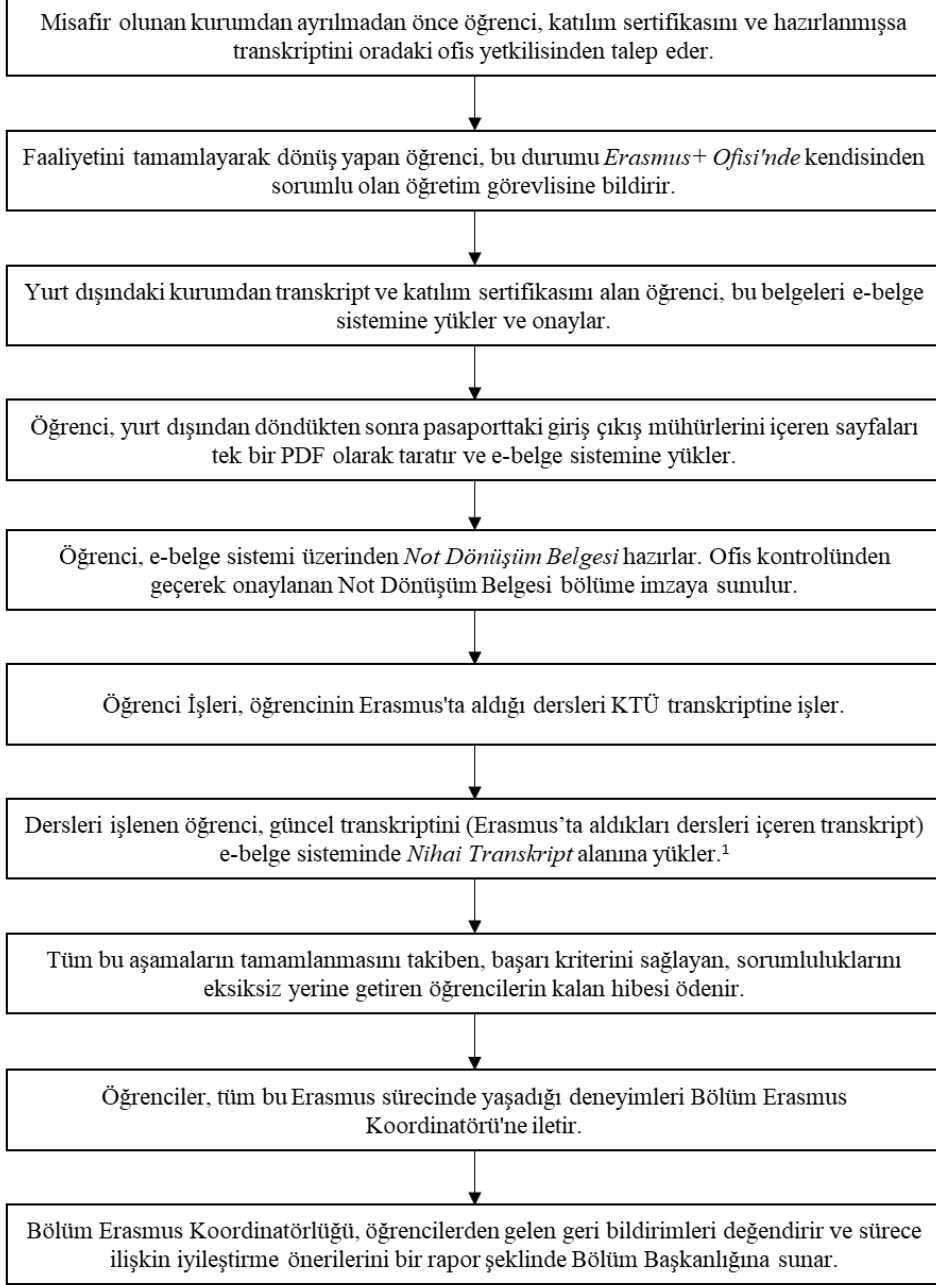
Misafir olunan kurumdan ayrılmadan önce öğrenci, katılım sertifikasını ve hazırlanmışsa transkriptini oradaki ofis yetkilisinden talep eder.

Faaliyetini tamamlayarak dönüş yapan öğrenci, bu durumu *Erasmus+ Ofisi'nde* kendisinden sorumlu olan öğretim görevlisine bildirir.

Yurt dışındaki kurumdan transkript ve katılım sertifikasını alan öğrenci, bu belgeleri e-belge sistemine yükler ve onaylar.

Öğrenci, yurt dışından döndükten sonra pasaporttaki giriş çıkış mühürlerini içeren sayfaları tek bir PDF olarak taratır ve e-belge sistemine yükler.

Öğrenci, e-belge sistemi üzerinden *Not Dönüşüm Belgesi* hazırlar. Ofis kontrolünden geçerek onaylanan Not Dönüşüm Belgesi bölüme imzaya sunulur.

Öğrenci İşleri, öğrencinin Erasmus'ta aldığı dersleri KTÜ transkriptine işler.

Dersleri işlenen öğrenci, güncel transkriptini (Erasmus'ta aldıkları dersleri içeren transkript) e-belge sisteminde *Nihai Transkript* alanına yükler.$^1$

Tüm bu aşamaların tamamlanmasını takiben, başarı kriterini sağlayan, sorumluluklarını eksiksiz yerine getiren öğrencilerin kalan hibesi ödenir.

Öğrenciler, tüm bu Erasmus sürecinde yaşadığı deneyimleri Bölüm Erasmus Koordinatörü'ne iletir.

Bölüm Erasmus Koordinatörlüğü, öğrencilerden gelen geri bildirimleri değendirir ve sürece ilişkin iyileştirme önerilerini bir rapor şeklinde Bölüm Başkanlığına sunar.